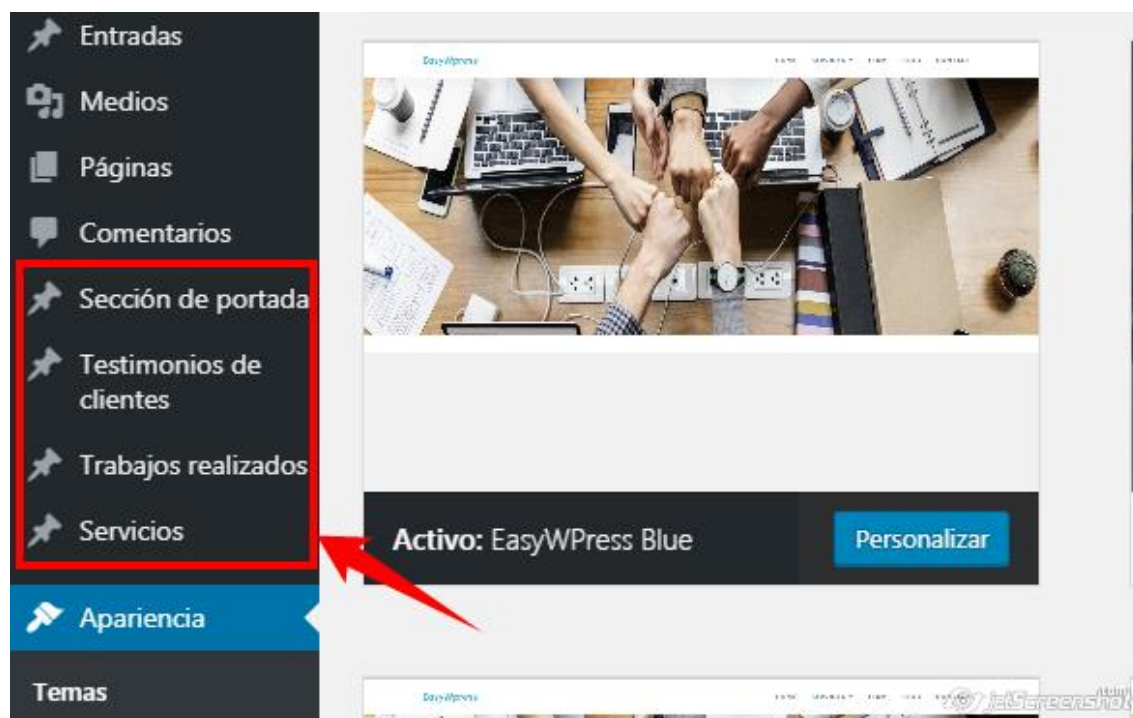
Entradas
Medios
Páginas
Comentarios
Sección de portada
Testimonios de clientes
Trabajos realizados
Servicios
Apariencia
Temas

EasyWpress

Activo: EasyWPress Blue
Personalizar

EasyWpress

JetScreenshot